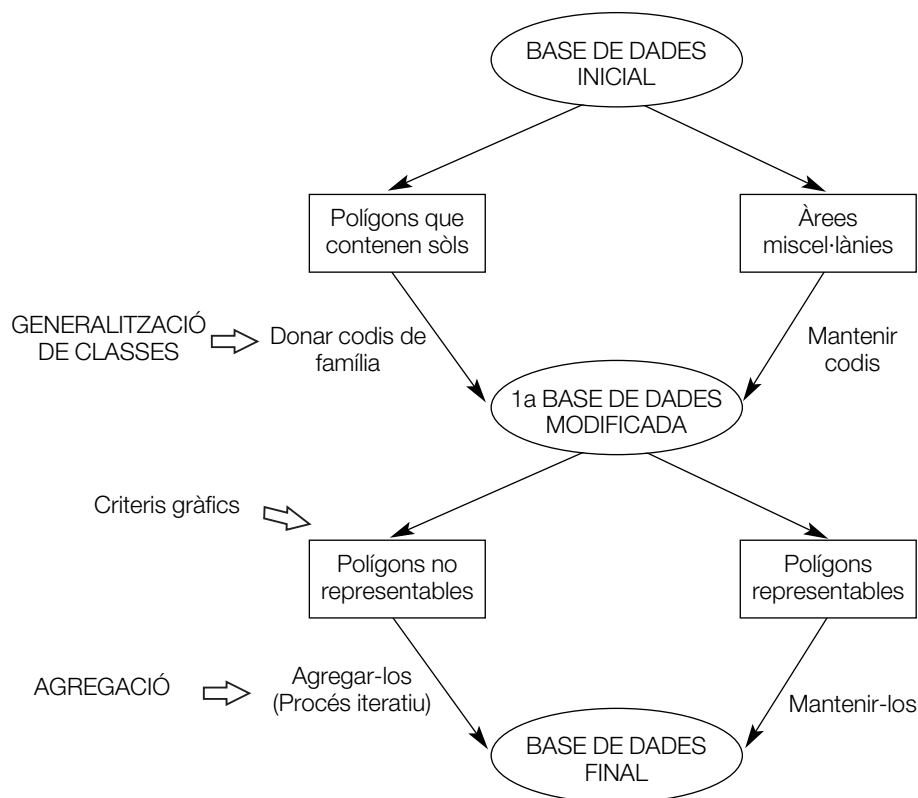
BASE DE DADES INICIAL

Polígons que contenen sòls

Àrees miscel·lànies

GENERALITZACIÓ DE CLASSES

Donar codis de família

Mantenir codis

1a BASE DE DADES MODIFICADA

Criteris gràfics

Polígons no representables

Polígons representables

AGREGACIÓ

Agregar-los (Procés iteratiu)

Mantenir-los

BASE DE DADES FINAL